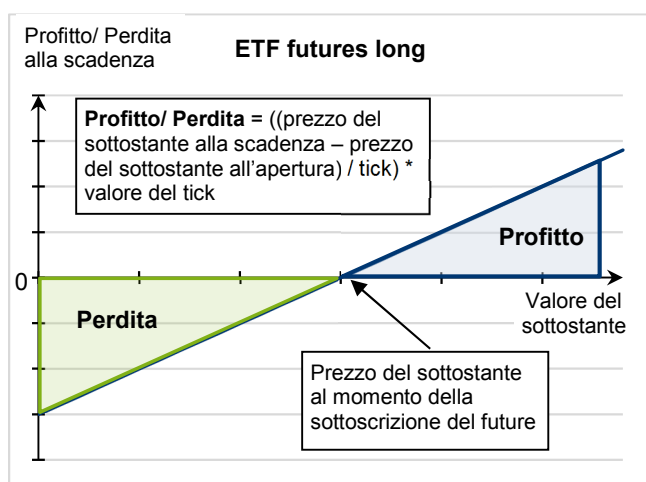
Profitto/ Perdita alla scadenza

ETF futures long

**Profitto/ Perdita** = ((prezzo del sottostante alla scadenza – prezzo del sottostante all'apertura) / tick) * valore del tick

Profitto

0

Perdita

Valore del sottostante

Prezzo del sottostante al momento della sottoscrizione del future